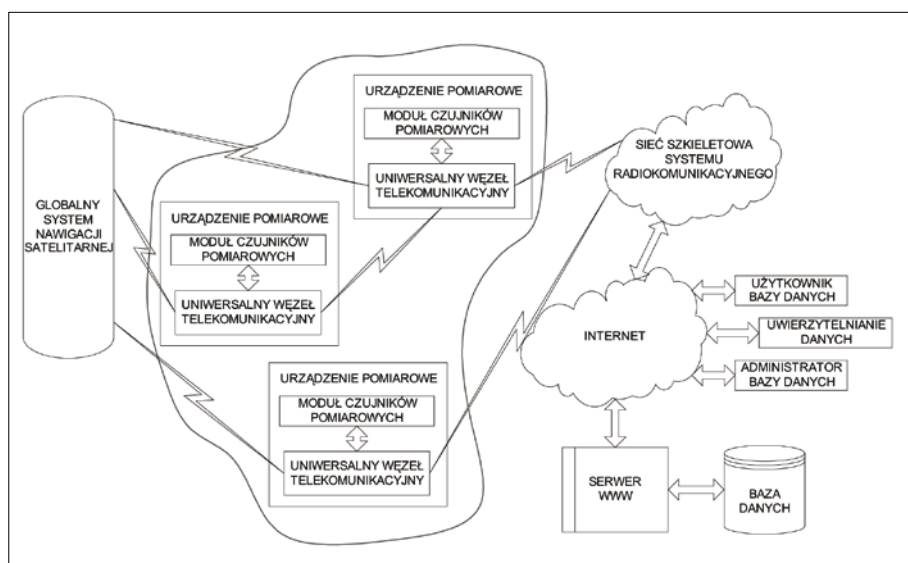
GLOBALNY SYSTEM NAWIGACJI SATELITARNEJ

URZĄDZENIE POMIAROWE
MODUŁ CZUJNIKÓW POMIAROWYCH
UNIWERSALNY WĘZEŁ TELEKOMUNIKACYJNY

URZĄDZENIE POMIAROWE
MODUŁ CZUJNIKÓW POMIAROWYCH
UNIWERSALNY WĘZEŁ TELEKOMUNIKACYJNY

URZĄDZENIE POMIAROWE
MODUŁ CZUJNIKÓW POMIAROWYCH
UNIWERSALNY WĘZEŁ TELEKOMUNIKACYJNY

SIEĆ SZKIELETOWA SYSTEMU RADIOKOMUNIKACYJNEGO

INTERNET

UŻYTKOWNIK BAZY DANYCH

UWIERZYTELNIANIE DANYCH

ADMINISTRATOR BAZY DANYCH

SERWER WWW

BAZA DANYCH